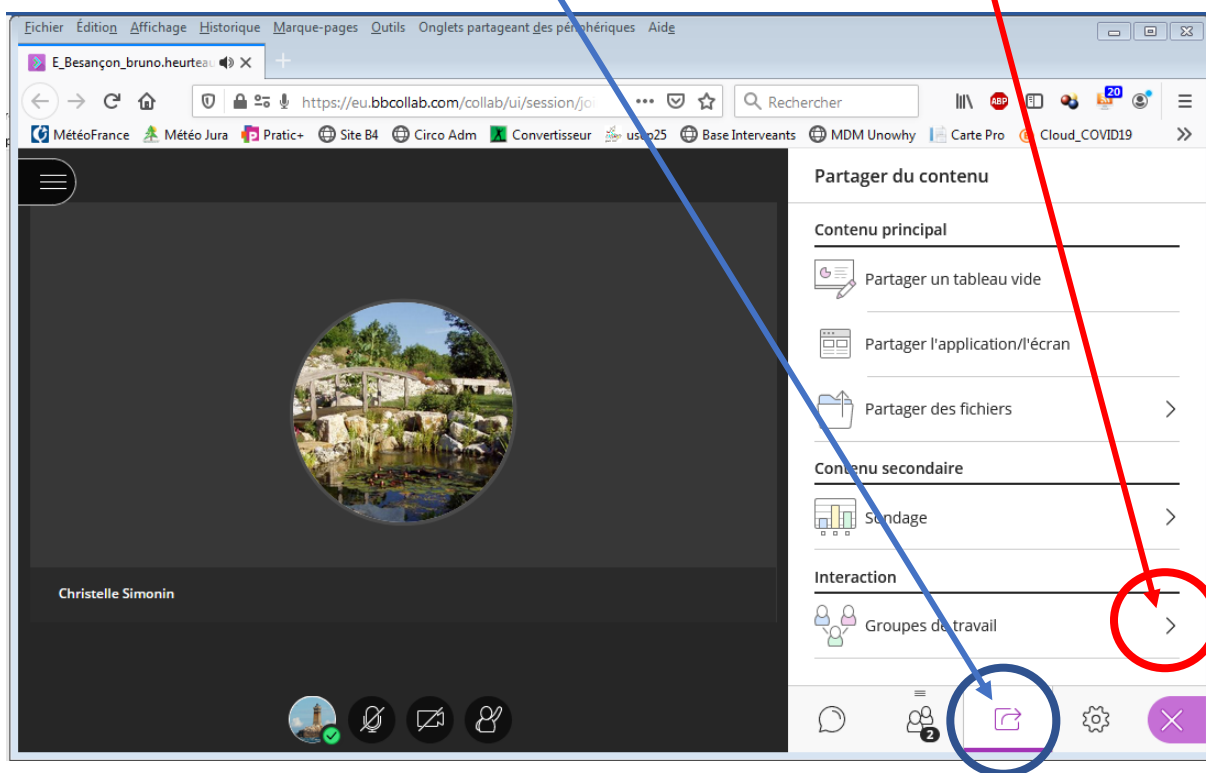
Fichier Édition Affichage Historique Marque-pages Outils Onglets partageant des périphériques Aide

E_Besançon_bruno.heurteau

https://eu.bbcollab.com/collab/ui/session/jo

Rechercher

20

MétéoFrance Météo Jura Pratic+ Site B4 Circo Adm Convertisseur usep25 Base Interveants MDM Unowhy Carte Pro Cloud_COVID19

Partager du contenu

Contenu principal

Partager un tableau vide

Partager l'application/l'écran

Partager des fichiers

Contenu secondaire

Sondage

Interaction

Groupes de travail

Christelle Simonin

2